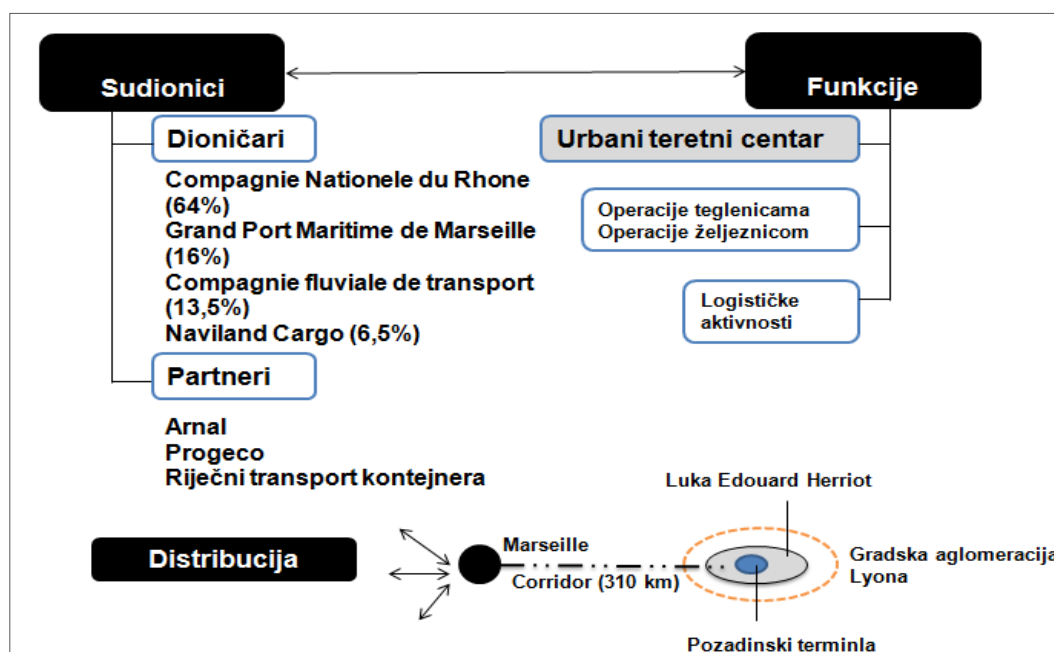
Sudionici

Funkcije

Dioničari

Compagnie Nationele du Rhone (64%)
Grand Port Maritime de Marseille (16%)
Compagnie fluviale de transport (13,5%)
Naviland Cargo (6,5%)

Partneri

Arnal
Progeco
Riječni transport kontejnera

Urbani teretni centar

Operacije teglenicama
Operacije željeznicom

Logističke aktivnosti

Distribucija

Marseille

Corridor (310 km)

Luka Edouard Herriot

Gradska aglomeracija Lyona

Pozadinski terminla